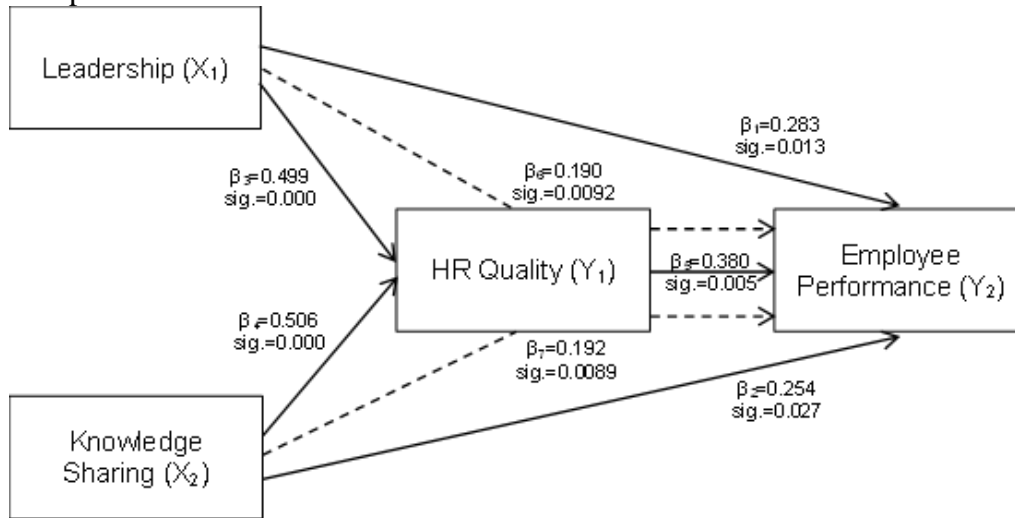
Leadership ($X_1$)

$\beta_1$=0.283
sig.=0.013

$\beta_6$=0.190
sig.=0.0092

$\beta_3$=0.499
sig.=0.000

HR Quality ($Y_1$)

$\beta_5$=0.380
sig.=0.005

Employee Performance ($Y_2$)

$\beta_4$=0.506
sig.=0.000

$\beta_7$=0.192
sig.=0.0089

$\beta_2$=0.254
sig.=0.027

Knowledge Sharing ($X_2$)